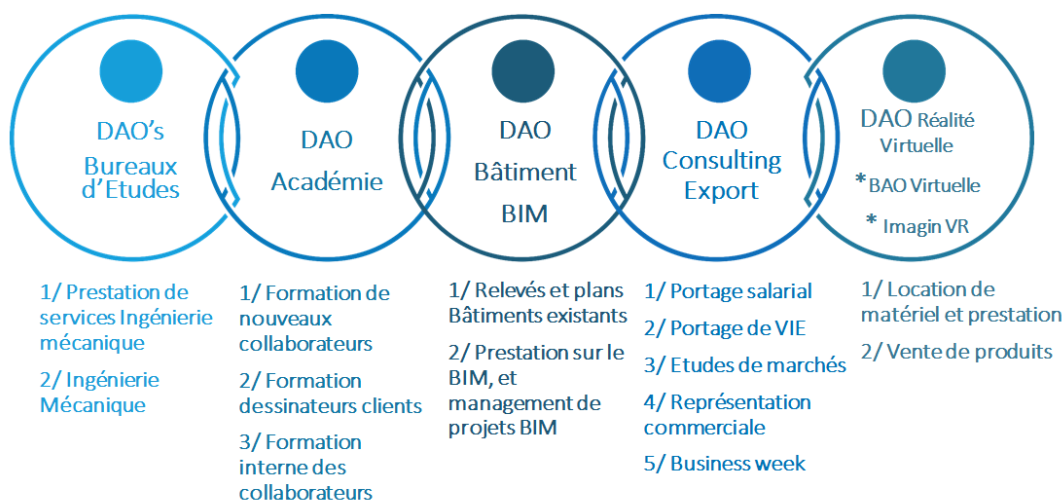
DAO's Bureaux d'Etudes

DAO Académie

DAO Bâtiment BIM

DAO Consulting Export

DAO Réalité Virtuelle
* BAO Virtuelle
* Imagin VR

1/ Prestation de services Ingénierie mécanique

2/ Ingénierie Mécanique

1/ Formation de nouveaux collaborateurs

2/ Formation dessinateurs clients

3/ Formation interne des collaborateurs

1/ Relevés et plans Bâtiments existants

2/ Prestation sur le BIM, et management de projets BIM

1/ Portage salarial

2/ Portage de VIE

3/ Etudes de marchés

4/ Représentation commerciale

5/ Business week

1/ Location de matériel et prestation

2/ Vente de produits